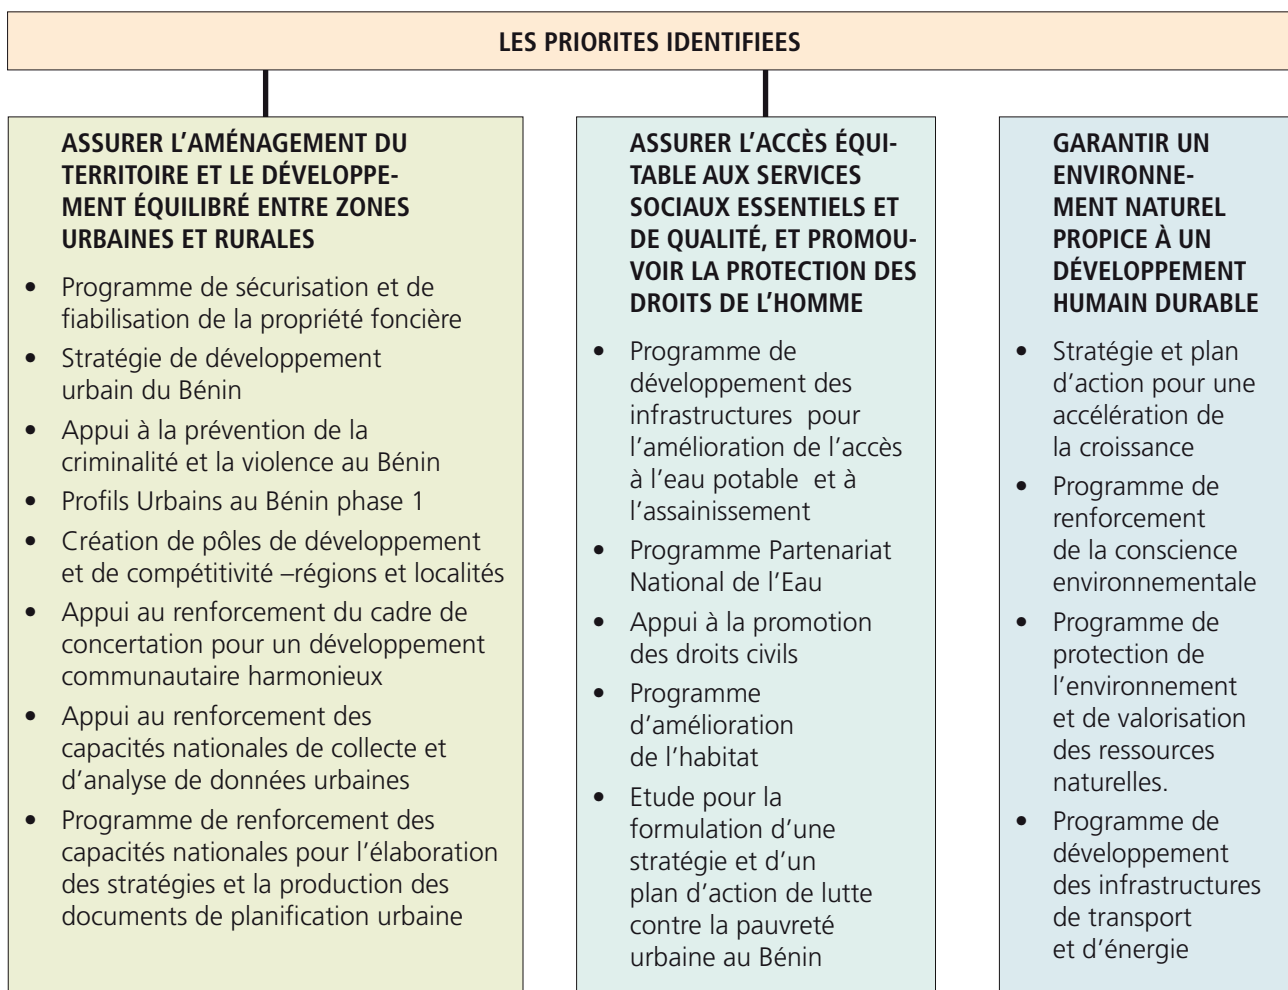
LES PRIORITES IDENTIFIEES

ASSURER L'AMÉNAGEMENT DU TERRITOIRE ET LE DÉVELOPPEMENT ÉQUILIBRÉ ENTRE ZONES URBAINES ET RURALES

- Programme de sécurisation et de fiabilisation de la propriété foncière
- Stratégie de développement urbain du Bénin
- Appui à la prévention de la criminalité et la violence au Bénin
- Profils Urbains au Bénin phase 1
- Création de pôles de développement et de compétitivité –régions et localités
- Appui au renforcement du cadre de concertation pour un développement communautaire harmonieux
- Appui au renforcement des capacités nationales de collecte et d'analyse de données urbaines
- Programme de renforcement des capacités nationales pour l'élaboration des stratégies et la production des documents de planification urbaine

ASSURER L'ACCÈS ÉQUITABLE AUX SERVICES SOCIAUX ESSENTIELS ET DE QUALITÉ, ET PROMOUVOIR LA PROTECTION DES DROITS DE L'HOMME

- Programme de développement des infrastructures pour l'amélioration de l'accès à l'eau potable et à l'assainissement
- Programme Partenariat National de l'Eau
- Appui à la promotion des droits civils
- Programme d'amélioration de l'habitat
- Etude pour la formulation d'une stratégie et d'un plan d'action de lutte contre la pauvreté urbaine au Bénin

GARANTIR UN ENVIRONNEMENT NATUREL PROPICE À UN DÉVELOPPEMENT HUMAIN DURABLE

- Stratégie et plan d'action pour une accélération de la croissance
- Programme de renforcement de la conscience environnementale
- Programme de protection de l'environnement et de valorisation des ressources naturelles.
- Programme de développement des infrastructures de transport et d'énergie